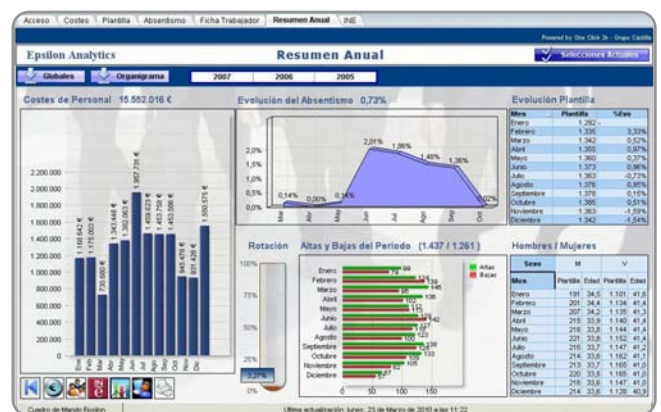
Acceso | Costes | Plantilla | Absentismo | Ficha Trabajador | Resumen Anual | INE

Powered by One Click 2k - Grupo Castilla

Epsilon Analytics

Resumen Anual

Selecciones Actuales

Globales | Organigrama | 2007 | 2006 | 2005

Costes de Personal 15.552.016 €

2.200.000
2.000.000
1.800.000
1.600.000
1.400.000
1.200.000
1.000.000
800.000
600.000
400.000
200.000
0

1.168.642 €
1.175.003 €
730.080 €
1.343.448 €
1.364.118 €
1.957.731 €
1.459.223 €
1.453.759 €
1.453.586 €
945.476 €
931.426 €
1.550.571 €

Ene Feb Mar Abr May Jun Jul Ago Sep Oct Nov Dic

Evolución del Absentismo 0,73%

2,0%
1,5%
1,0%
0,5%
0,0%

0,14% 0,00% 0,14% 2,01% 1,86% 1,43% 1,36% 0,02%

Mar Abr May Jun Jul Ago Sep Oct

Evolución Plantilla

| Mes | Plantilla | %Evo |
|---|---|---|
| Enero | 1.292 | |
| Febrero | 1.335 | 3,33% |
| Marzo | 1.342 | 0,52% |
| Abril | 1.355 | 0,97% |
| Mayo | 1.360 | 0,37% |
| Junio | 1.373 | 0,96% |
| Julio | 1.363 | -0,73% |
| Agosto | 1.376 | 0,95% |
| Septiembre | 1.378 | 0,15% |
| Octubre | 1.385 | 0,51% |
| Noviembre | 1.363 | -1,59% |
| Diciembre | 1.342 | -1,54% |

Rotación

100%
75%
50%
25%
1,27%

Altas y Bajas del Periodo (1.437 / 1.261)

Altas
Bajas

Enero 99
Febrero 129 139
Marzo 146
Abril 136
Mayo 107
Junio 113
Julio 142
Agosto 127
Septiembre 139
Octubre 133
Noviembre 105
Diciembre 87

0 50 100 150

Hombres / Mujeres

| Sexo | M | | V | |
|---|---|---|---|---|
| Mes | Plantilla | Edad | Plantilla | Edad |
| Enero | 191 | 34,5 | 1.101 | 41,6 |
| Febrero | 201 | 34,4 | 1.134 | 41,4 |
| Marzo | 207 | 34,2 | 1.135 | 41,3 |
| Abril | 215 | 33,9 | 1.140 | 41,4 |
| Mayo | 216 | 33,8 | 1.144 | 41,4 |
| Junio | 221 | 33,8 | 1.152 | 41,4 |
| Julio | 216 | 33,7 | 1.147 | 41,2 |
| Agosto | 214 | 33,6 | 1.162 | 41,1 |
| Septiembre | 213 | 33,7 | 1.165 | 41,0 |
| Octubre | 220 | 33,6 | 1.165 | 41,0 |
| Noviembre | 216 | 33,6 | 1.147 | 41,0 |
| Diciembre | 214 | 33,6 | 1.128 | 40,9 |

Cuadro de Mando Epsilon

Ultima actualización: lunes, 23 de Marzo de 2010 a las 11:22